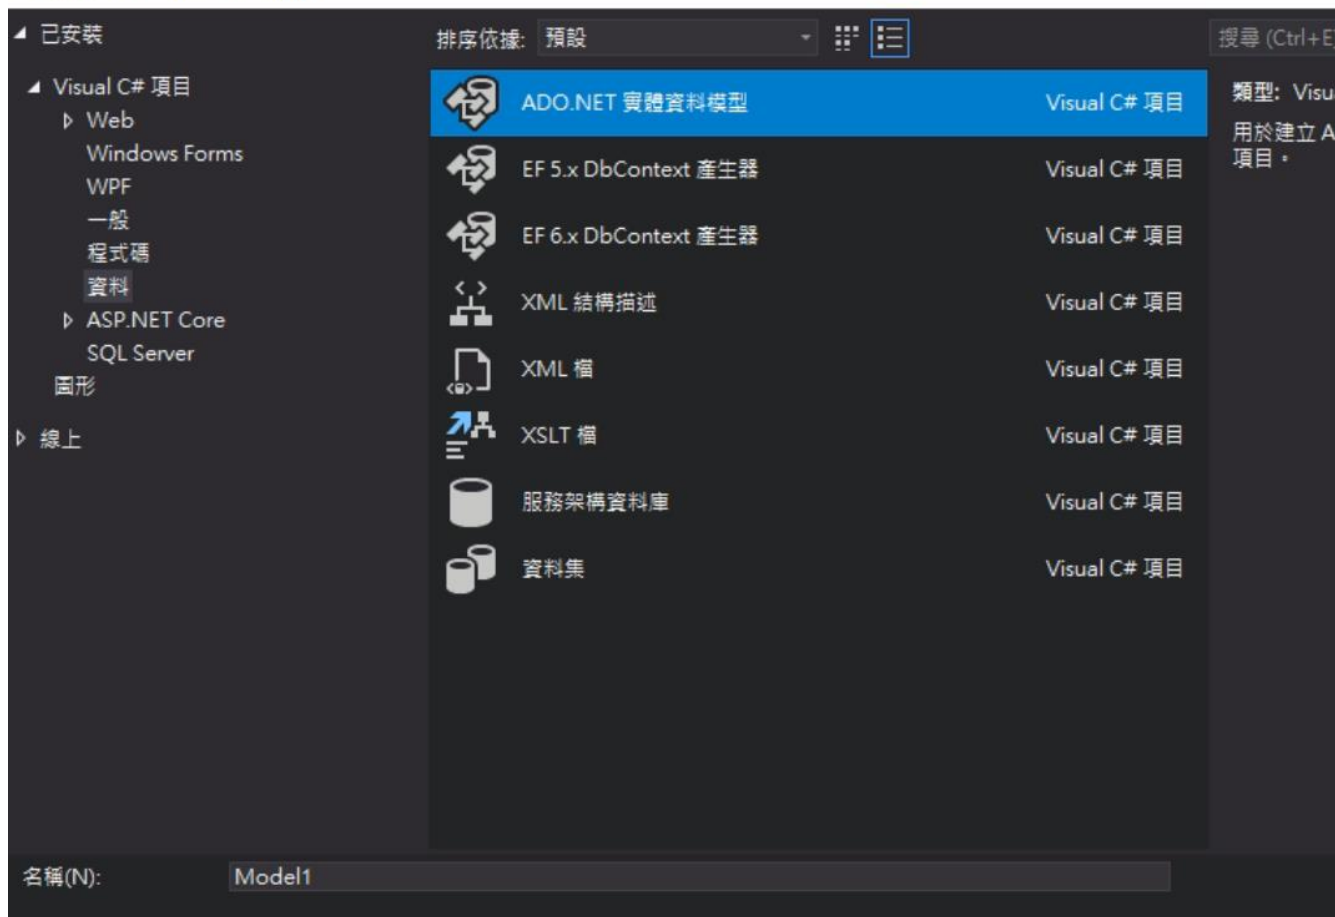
◢ 已安裝

◢ Visual C# 項目
▷ Web
Windows Forms
WPF
一般
程式碼
資料
▷ ASP.NET Core
SQL Server
圖形

▷ 線上

排序依據: 預設

ADO.NET 實體資料模型 Visual C# 項目
EF 5.x DbContext 產生器 Visual C# 項目
EF 6.x DbContext 產生器 Visual C# 項目
XML 結構描述 Visual C# 項目
XML 檔 Visual C# 項目
XSLT 檔 Visual C# 項目
服務架構資料庫 Visual C# 項目
資料集 Visual C# 項目

搜尋 (Ctrl+E

類型: Visu
用於建立 A
項目。

名稱(N): Model1